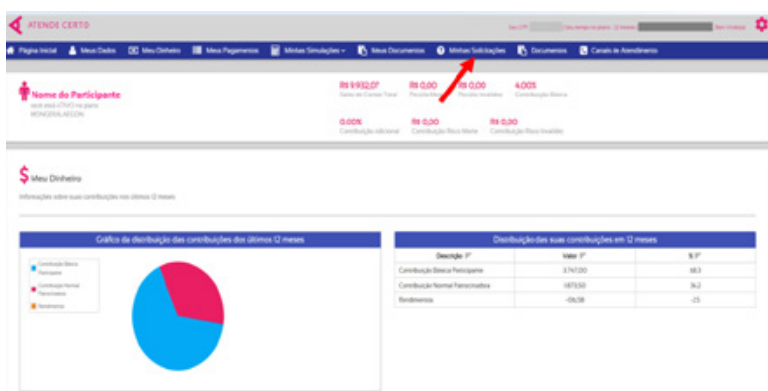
ATENDE CERTO

Seu CPF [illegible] Seu tempo no plano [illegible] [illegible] Bem-vindo(a)

Página Inicial | Meus Dados | Meu Dinheiro | Meus Pagamentos | Minhas Simulações | Meus Documentos | Minhas Solicitações | Documentos | Canais de Atendimento

Nome do Participante
você está ATIVO no plano MONGERAL AEGON

R$ 9.932,07 Saldo de Contas Total
R$ 0,00 Pecúlio Morte
R$ 0,00 Pecúlio Invalidez
4,00% Contribuição Básica
0,00% Contribuição Adicional
R$ 0,00 Contribuição Risco Morte
R$ 0,00 Contribuição Risco Invalidez

Meu Dinheiro
Informações sobre suas contribuições nos últimos 12 meses

Gráfico da distribuição das contribuições dos últimos 12 meses

Contribuição Básica Participante
Contribuição Normal Patrocinadora
Rendimentos

Distribuição das suas contribuições em 12 meses

| Descrição | Valor | % |
|---|---|---|
| Contribuição Básica Participante | 3.747,00 | 68,3 |
| Contribuição Normal Patrocinadora | 1.873,50 | 34,2 |
| Rendimentos | -136,58 | -2,5 |